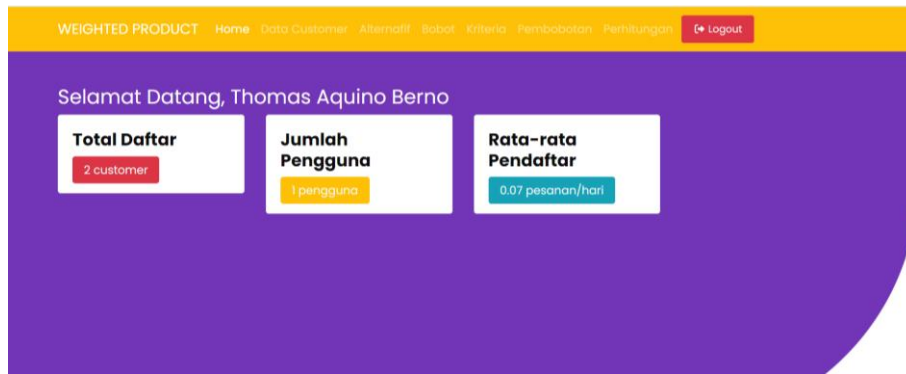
WEIGHTED PRODUCT Home Data Customer Alternatif Bobot Kriteria Pembobotan Perhitungan Logout

Selamat Datang, Thomas Aquino Berno

Total Daftar
2 customer

Jumlah Pengguna
1 pengguna

Rata-rata Pendaftar
0.07 pesanan/hari